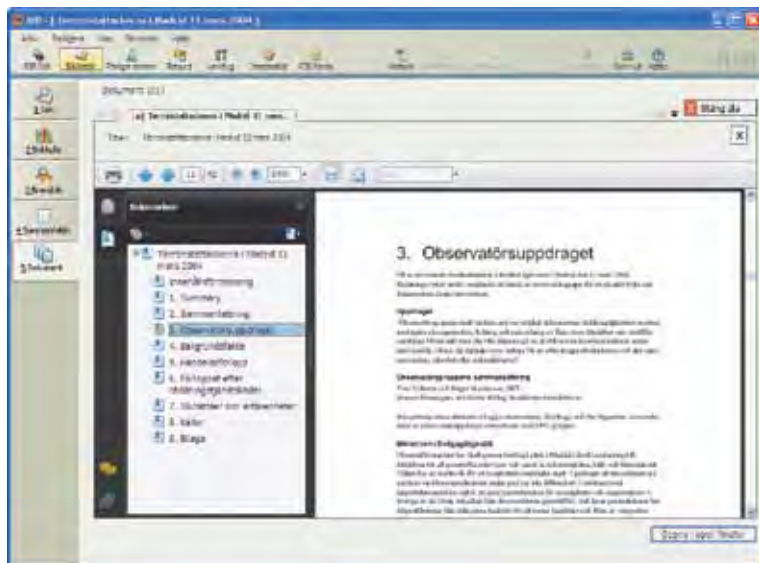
Dokument 1017

Terroristattackerna i Madrid 11 mars 2004

Stäng alla

Titel: Terroristattackerna i Madrid 11 mars 2004

Bokmärken

Terroristattackerna i Madrid 11 mars 2004

Innehållsförteckning

1. Summary

2. Sammanfattning

3. Observatörsuppdraget

4. Bakgrundsfakta

5. Händelseförlopp

6. Förloppet efter tågbombningarna

7. Slutsatser och erfarenheter

8. Källor

9. Bilaga

3. Observatörsuppdraget

Uppdraget

Observatörsgruppens sammansättning

Mission och Erfarenhetsinriktning

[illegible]

Öppna i eget fönster